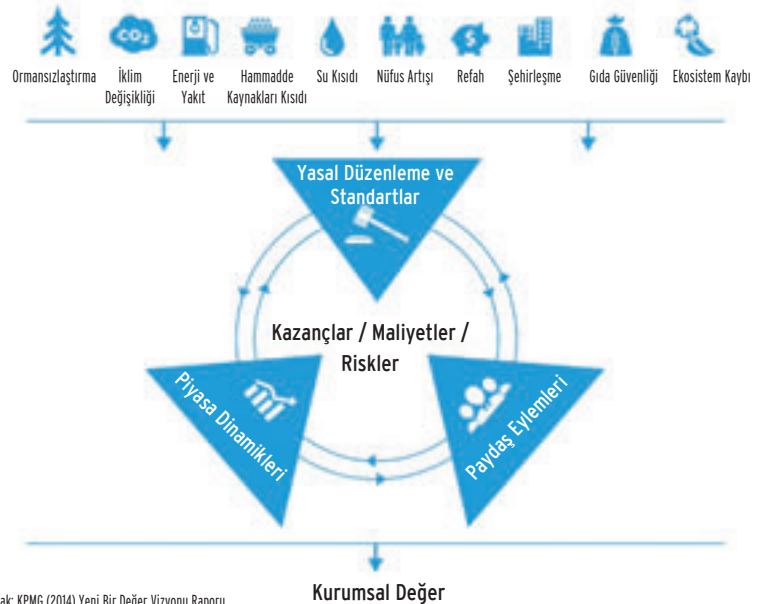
Ormansızlaştırma İklim Değişikliği Enerji ve Yakıt Hammadde Kaynakları Kısıdı Su Kısıdı Nüfus Artışı Refah Şehirleşme Gıda Güvenliği Ekosistem Kaybı

$CO_2$

Yasal Düzenleme ve Standartlar

Kazançlar / Maliyetler / Riskler

Piyasa Dinamikleri

Paydaş Eylemleri

Kurumsal Değer

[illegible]ak: KPMG (2014) Yeni Bir Değer Vizyonu Raporu